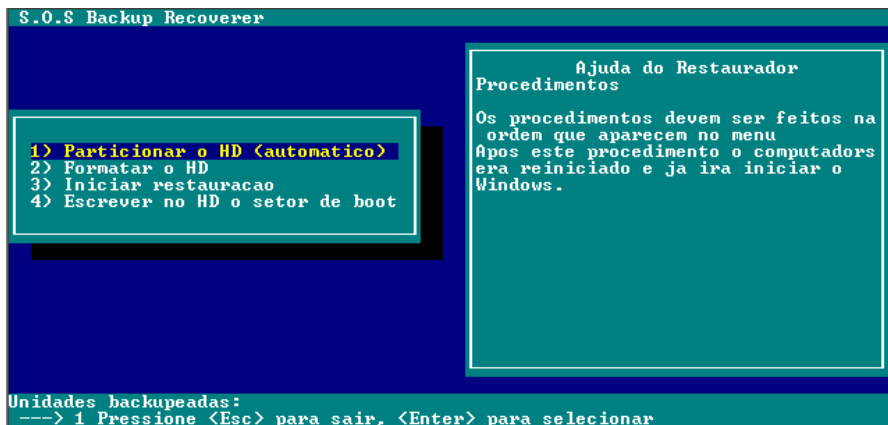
S.O.S Backup Recoverer

1) Particionar o HD (automatico)
2) Formatar o HD
3) Iniciar restauracao
4) Escrever no HD o setor de boot

Ajuda do Restaurador
Procedimentos

Os procedimentos devem ser feitos na ordem que aparecem no menu
Apos este procedimento o computadors era reiniciado e ja ira iniciar o Windows.

Unidades backupeadas:
---> 1 Pressione <Esc> para sair, <Enter> para selecionar